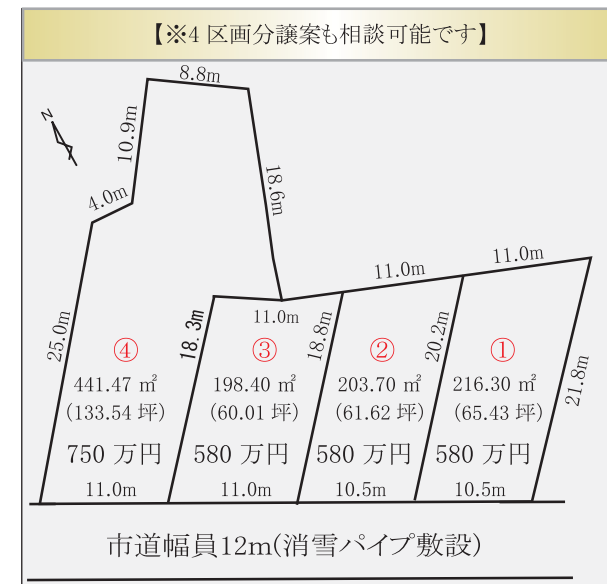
【※4 区画分譲案も相談可能です】

8.8m
10.9m
N
18.6m
4.0m
11.0m
11.0m
25.0m
18.3m
11.0m
18.8m
20.2m
21.8m

④
441.47 ㎡
(133.54 坪)
750 万円

③
198.40 ㎡
(60.01 坪)
580 万円

②
203.70 ㎡
(61.62 坪)
580 万円

①
216.30 ㎡
(65.43 坪)
580 万円

11.0m
11.0m
10.5m
10.5m

市道幅員12m(消雪パイプ敷設)